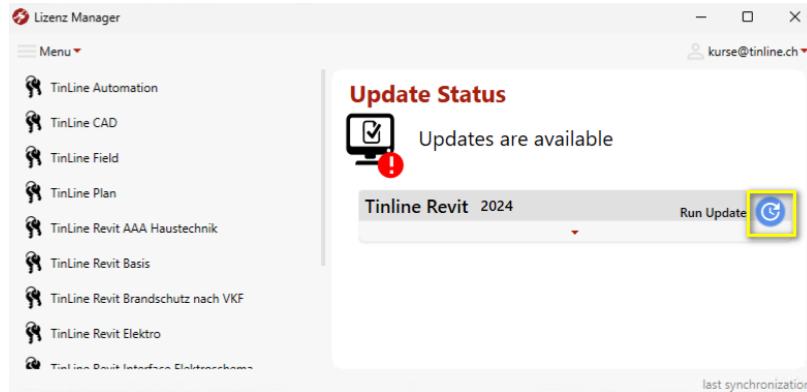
Lizenz Manager

Menu

kurse@tinline.ch

TinLine Automation
TinLine CAD
TinLine Field
TinLine Plan
TinLine Revit AAA Haustechnik
TinLine Revit Basis
TinLine Revit Brandschutz nach VKF
TinLine Revit Elektro
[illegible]

Update Status

Updates are available

Tinline Revit 2024

Run Update

last synchronization